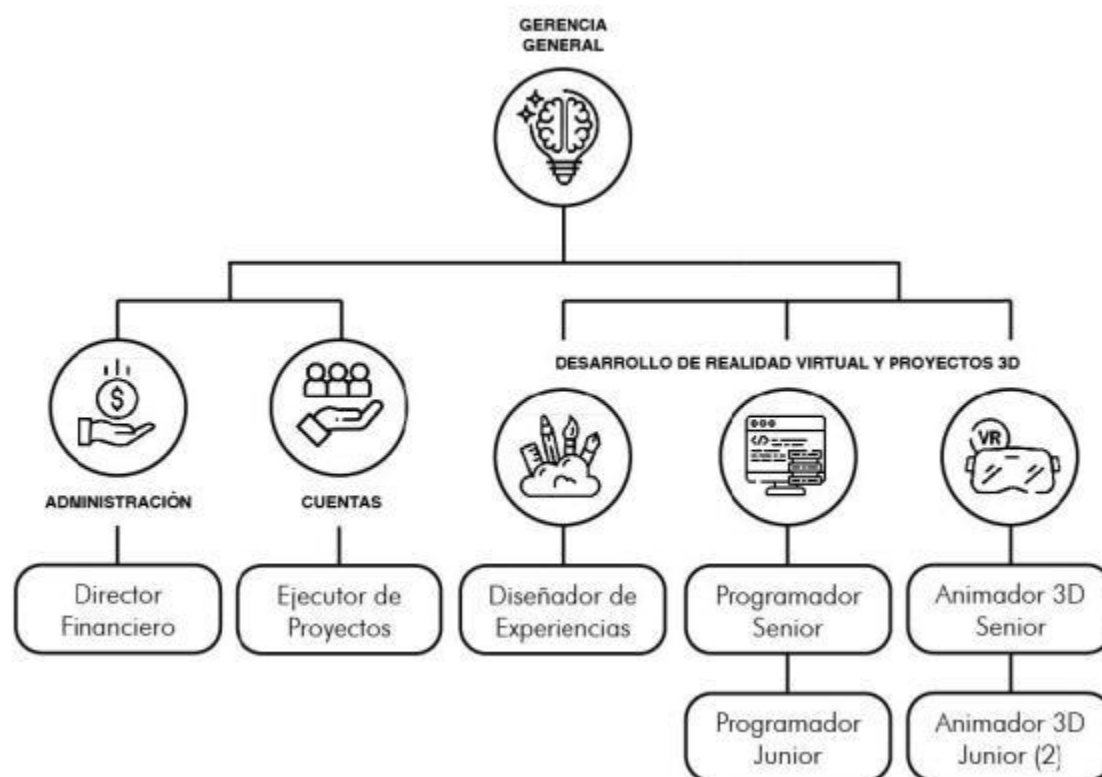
GERENCIA GENERAL

DESARROLLO DE REALIDAD VIRTUAL Y PROYECTOS 3D

$ 

VR

ADMINISTRACIÓN

CUENTAS

Director Financiero

Ejecutor de Proyectos

Diseñador de Experiencias

Programador Senior

Animador 3D Senior

Programador Junior

Animador 3D Junior (2)